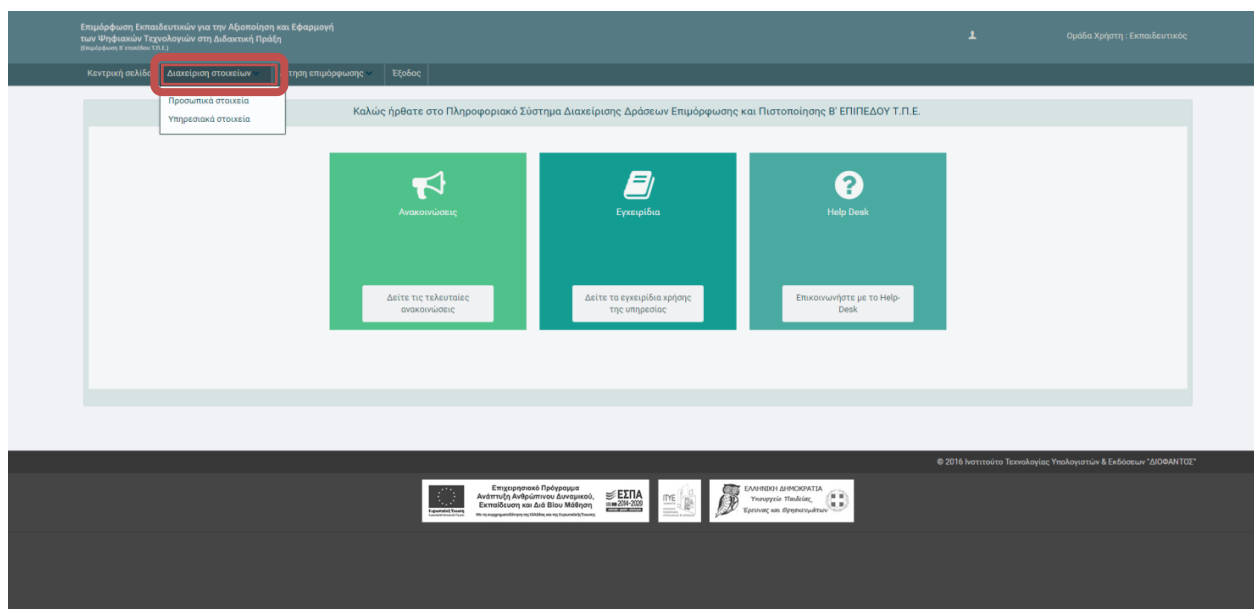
Επιμόρφωση Εκπαιδευτικών για την Αξιοποίηση και Εφαρμογή των Ψηφιακών Τεχνολογιών στη Διδακτική Πράξη
(Επιμόρφωση Β' επιπέδου Τ.Π.Ε.)

Ομάδα Χρήστη : Εκπαιδευτικός

Κεντρική σελίδα
Διαχείριση στοιχείων
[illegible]τηση επιμόρφωσης
Έξοδος

Προσωπικά στοιχεία
Υπηρεσιακά στοιχεία

Καλώς ήρθατε στο Πληροφοριακό Σύστημα Διαχείρισης Δράσεων Επιμόρφωσης και Πιστοποίησης Β' ΕΠΙΠΕΔΟΥ Τ.Π.Ε.

Ανακοινώσεις
Δείτε τις τελευταίες ανακοινώσεις

Εγχειρίδια
Δείτε τα εγχειρίδια χρήσης της υπηρεσίας

Help Desk
Επικοινωνήστε με το Help-Desk

© 2016 Ινστιτούτο Τεχνολογίας Υπολογιστών & Εκδόσεων "ΔΙΟΦΑΝΤΟΣ"

Ευρωπαϊκή Ένωση
Επιχειρησιακό Πρόγραμμα Ανάπτυξη Ανθρώπινου Δυναμικού, Εκπαίδευση και Διά Βίου Μάθηση
Με τη συγχρηματοδότηση της Ελλάδας και της Ευρωπαϊκής Ένωσης
ΕΣΠΑ 2014-2020
ΙΤΥΕ
ΕΛΛΗΝΙΚΗ ΔΗΜΟΚΡΑΤΙΑ
Υπουργείο Παιδείας, Έρευνας και Θρησκευμάτων